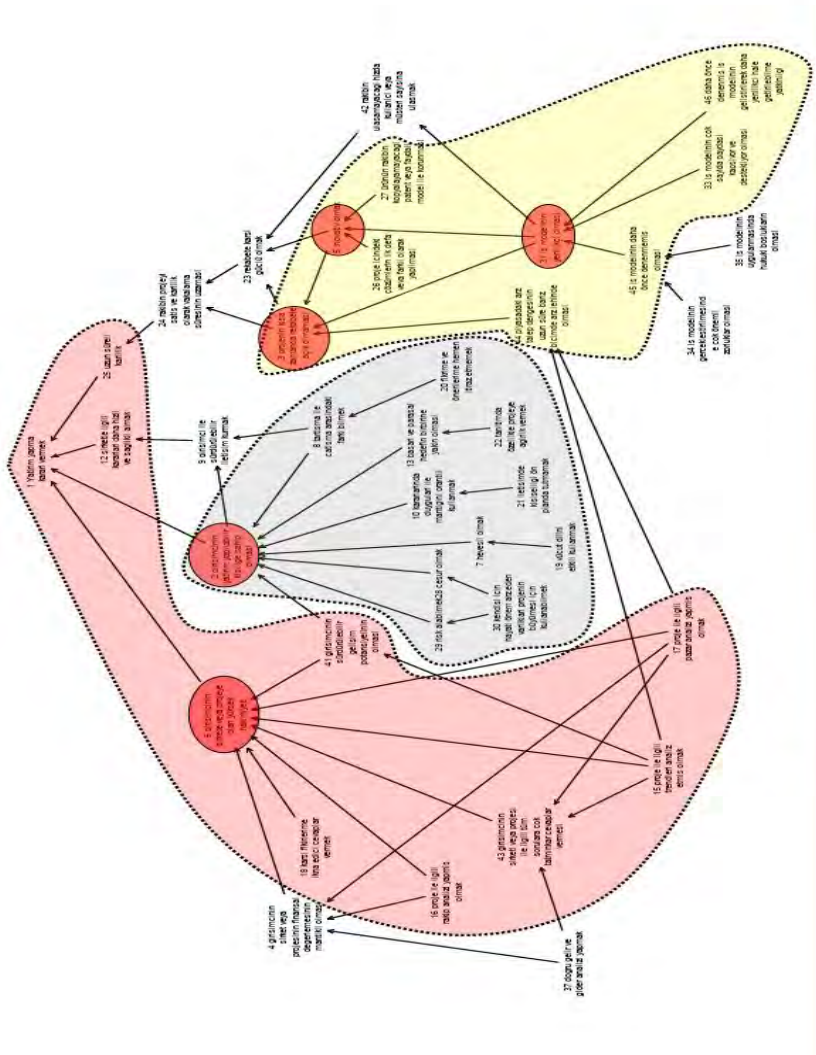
1 Yatırım yapma kararı vermek

25 uzun süreli karlılık

12 şirketle ilgili kararları daha hızlı ve sağlıklı almak

24 rakibin projeyi satış ve karlılık olarak yakalama süresinin uzaması

23 rekabete karşı güçlü olmak

42 rakibin ulaşamayacağı hızda kullanıcı veya müşteri sayısına ulaşmak

27 ürünün rakibin kopyalayamayacağı patent veya faydalı model ile korunması

26 proje (ürün)deki ozelliklerin ilk defa veya farklı olarak yapılması

46 daha önce denenmiş iş modelinin gelişmiş daha yenilikçi hale getirilmiş olması

33 iş modelinin çok sayıda paydaş kapıcı ve destekliyor olması

45 iş modelinin daha önce denenmiş olması

36 iş modelinin uygulanmasında hukuki boşlukların olması

34 iş modelinin gerçekleştirilmesinde çok önemli zorlukları olması

9 girişimci ile sürdürülebilir iletişim kurmak

8 tanışma ile çalışma arasındaki farkı bilmek

20 itirafme ve önerilerime hemen itiraz etmemesi

13 bacarı ve parasal hedefin birbirine yakın olması

22 tanımında detaylı projeye ağırlık vermek

10 kararlarında duyguları ile mantığını orantılı kullanmak

21 iletişimde fikirlerinin ön planda tutmamak

7 heyecanlı olmak

19 dikkat dilimi etkili kullanmak

29 risk alabilmekte cesur olmak

30 kendisi için hayati önem arzeden yaptığı projenin duyumsamasın için kullanabilmek

41 girişimcinin sürdürülebilir gelişim potansiyelinin olması

17 proje ile ilgili pazar analizi yapılmış olmak

18 karşı fikirlerine ikna edici cevaplar vermek

16 proje ile ilgili risk analizi yapmış olmak

43 girişimcinin şirketi veya projesi ile ilgili tüm sorulara çok tatminkar cevaplar vermesi

15 proje ile ilgili trendleri analiz etmiş olmak

4 girişimcinin şirketi veya projesinin finansal değerlemesinin mantıklı olması

37 doğru gelir ve gider analizi yapmak

11 iş modelinin yenilikçi olması

5 modelin patent

3 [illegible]

2 girişimcinin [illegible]

6 girişimcinin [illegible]

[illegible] uzun süre bana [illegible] içinde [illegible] olması